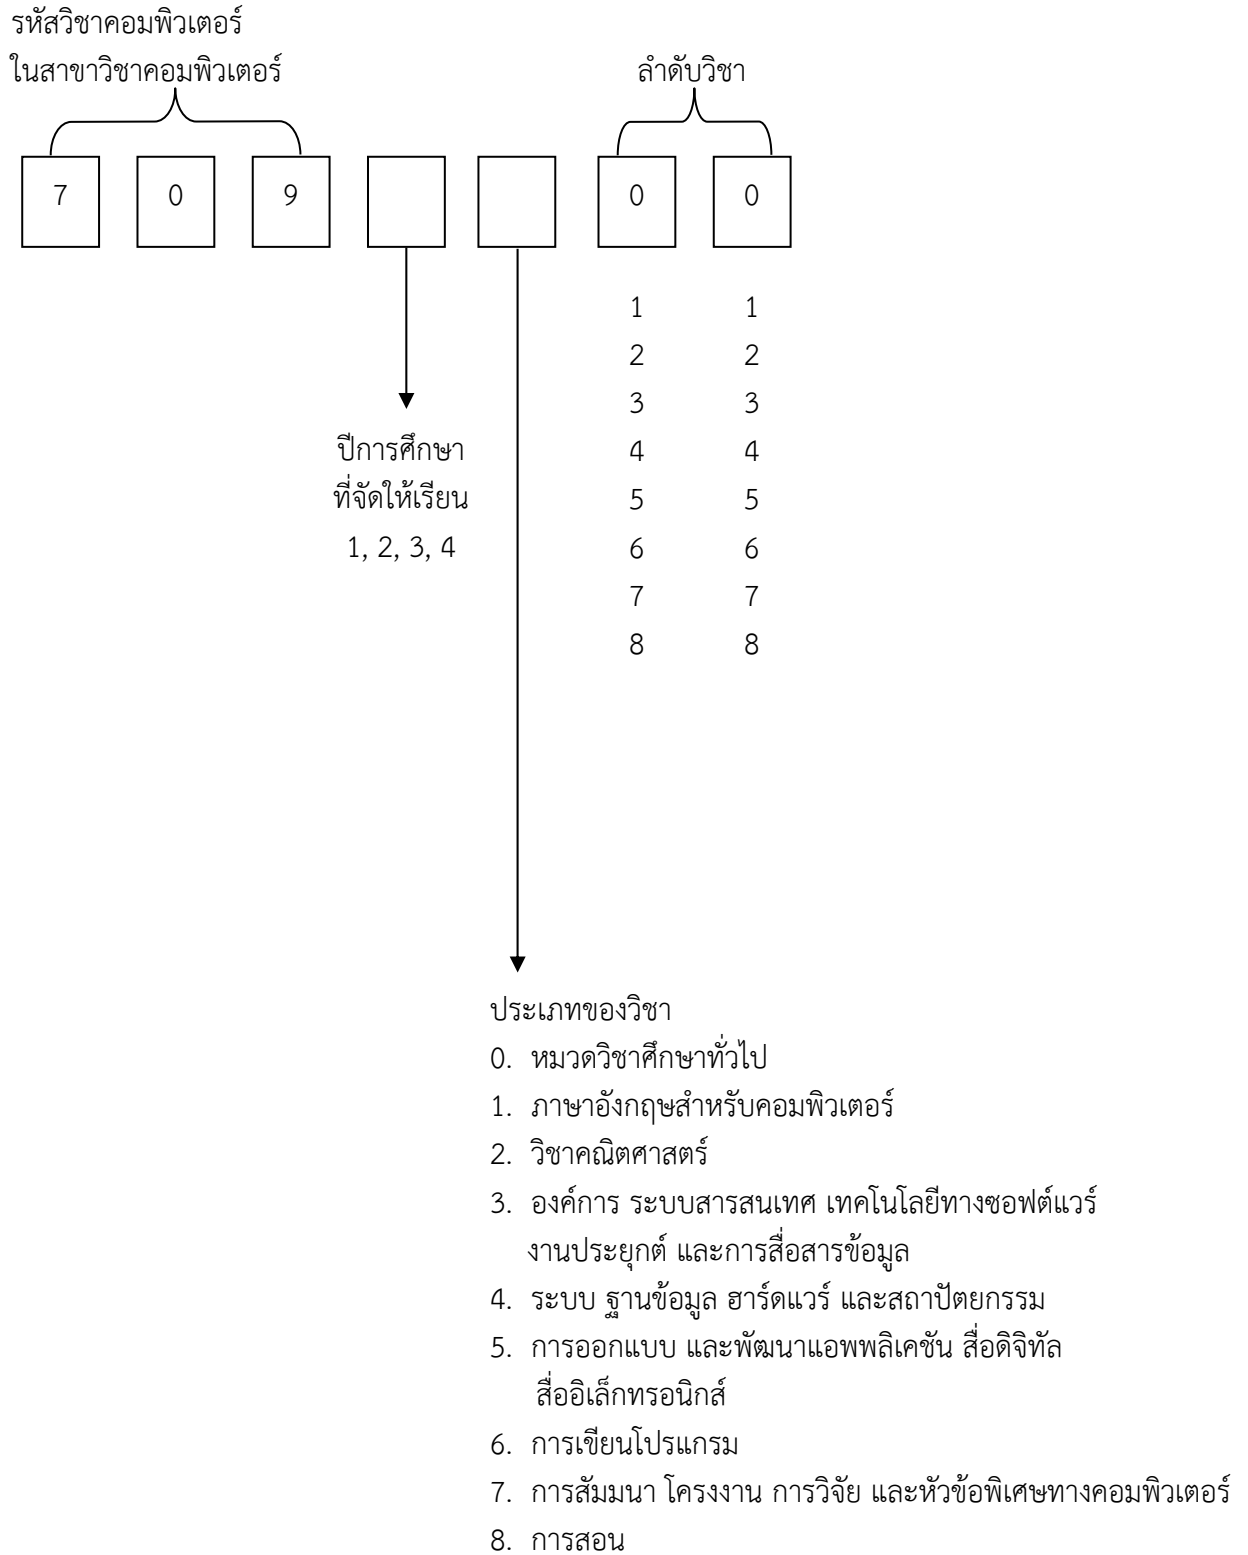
รหัสวิชาคอมพิวเตอร์
ในสาขาวิชาคอมพิวเตอร์

ลำดับวิชา

7 0 9 0 0

1 1
2 2
3 3
4 4
5 5
6 6
7 7
8 8

ปีการศึกษา
ที่จัดให้เรียน
1, 2, 3, 4

ประเภทของวิชา
0. หมวดวิชาศึกษาทั่วไป
1. ภาษาอังกฤษสำหรับคอมพิวเตอร์
2. วิชาคณิตศาสตร์
3. องค์การ ระบบสารสนเทศ เทคโนโลยีทางซอฟต์แวร์ งานประยุกต์ และการสื่อสารข้อมูล
4. ระบบ ฐานข้อมูล ฮาร์ดแวร์ และสถาปัตยกรรม
5. การออกแบบ และพัฒนาแอพพลิเคชัน สื่อดิจิทัล สื่ออิเล็กทรอนิกส์
6. การเขียนโปรแกรม
7. การสัมมนา โครงงาน การวิจัย และหัวข้อพิเศษทางคอมพิวเตอร์
8. การสอน